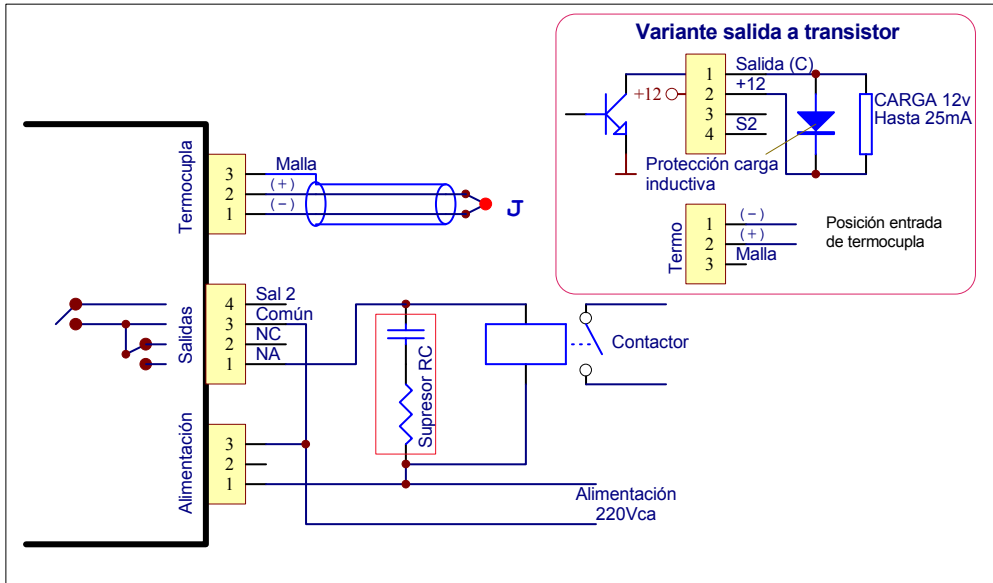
Variante salida a transistor

Salida (C)
+12
S2
+12
1
2
3
4
CARGA 12v
Hasta 25mA
Protección carga inductiva

Termo
1
2
3
(−)
(+)
Malla
Posición entrada de termocupla

Termocupla
3
2
1
Malla
(+)
(−)
J

Salidas
4
3
2
1
Sal 2
Común
NC
NA

Supresor RC
Contactor

Alimentación
3
2
1
Alimentación
220Vca